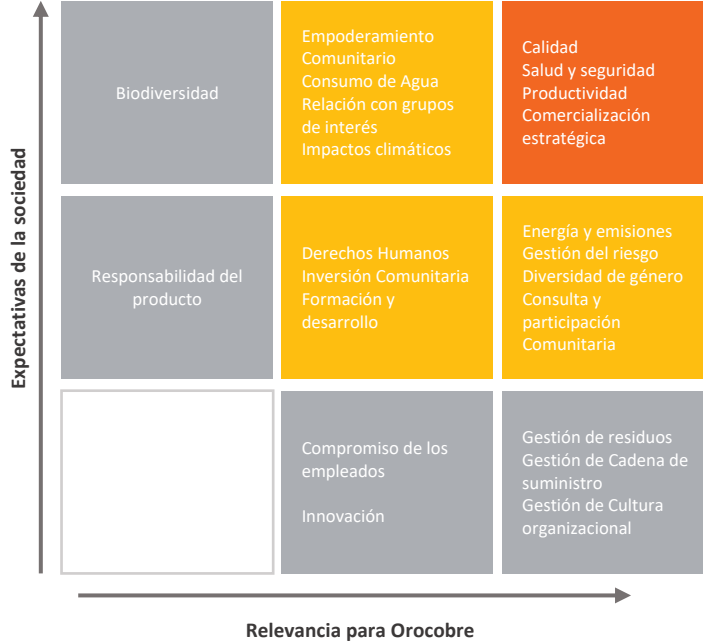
Expectativas de la sociedad

Biodiversidad

Empoderamiento Comunitario
Consumo de Agua
Relación con grupos de interés
Impactos climáticos

Calidad
Salud y seguridad
Productividad
Comercialización estratégica

Responsabilidad del producto

Derechos Humanos
Inversión Comunitaria
Formación y desarrollo

Energía y emisiones
Gestión del riesgo
Diversidad de género
Consulta y participación Comunitaria

Compromiso de los empleados

Innovación

Gestión de residuos
Gestión de Cadena de suministro
Gestión de Cultura organizacional

Relevancia para Orocobre